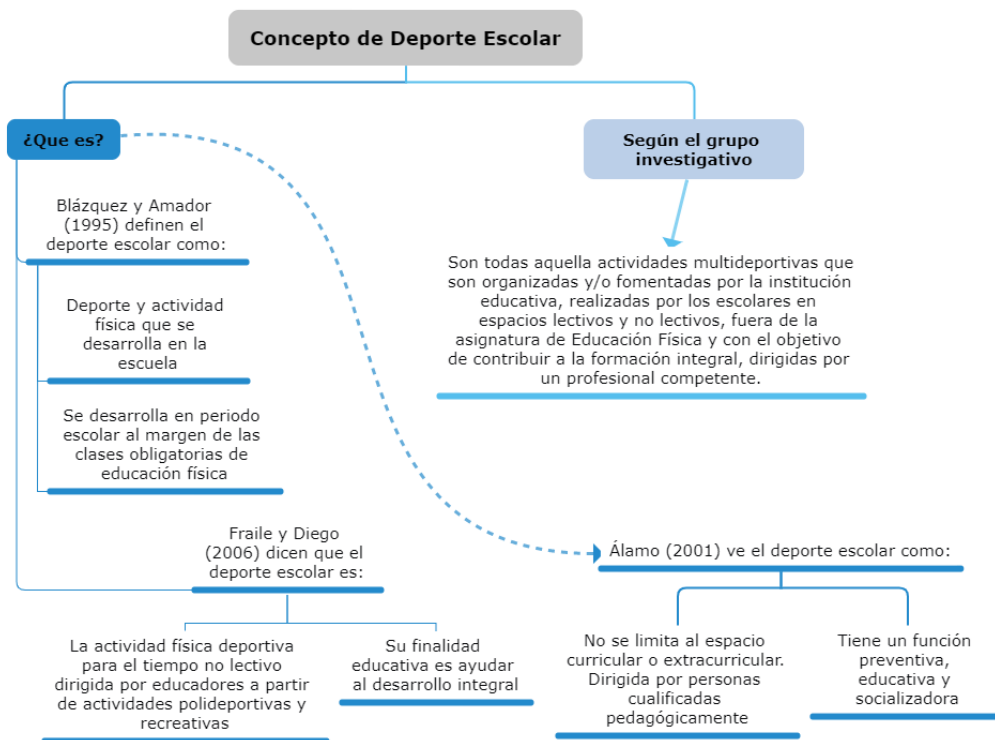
Concepto de Deporte Escolar

¿Que es?

Blázquez y Amador (1995) definen el deporte escolar como:

Deporte y actividad física que se desarrolla en la escuela

Se desarrolla en periodo escolar al margen de las clases obligatorias de educación física

Fraile y Diego (2006) dicen que el deporte escolar es:

La actividad física deportiva para el tiempo no lectivo dirigida por educadores a partir de actividades polideportivas y recreativas

Su finalidad educativa es ayudar al desarrollo integral

Según el grupo investigativo

Son todas aquella actividades multideportivas que son organizadas y/o fomentadas por la institución educativa, realizadas por los escolares en espacios lectivos y no lectivos, fuera de la asignatura de Educación Física y con el objetivo de contribuir a la formación integral, dirigidas por un profesional competente.

Álamo (2001) ve el deporte escolar como:

No se limita al espacio curricular o extracurricular. Dirigida por personas cualificadas pedagógicamente

Tiene un función preventiva, educativa y socializadora